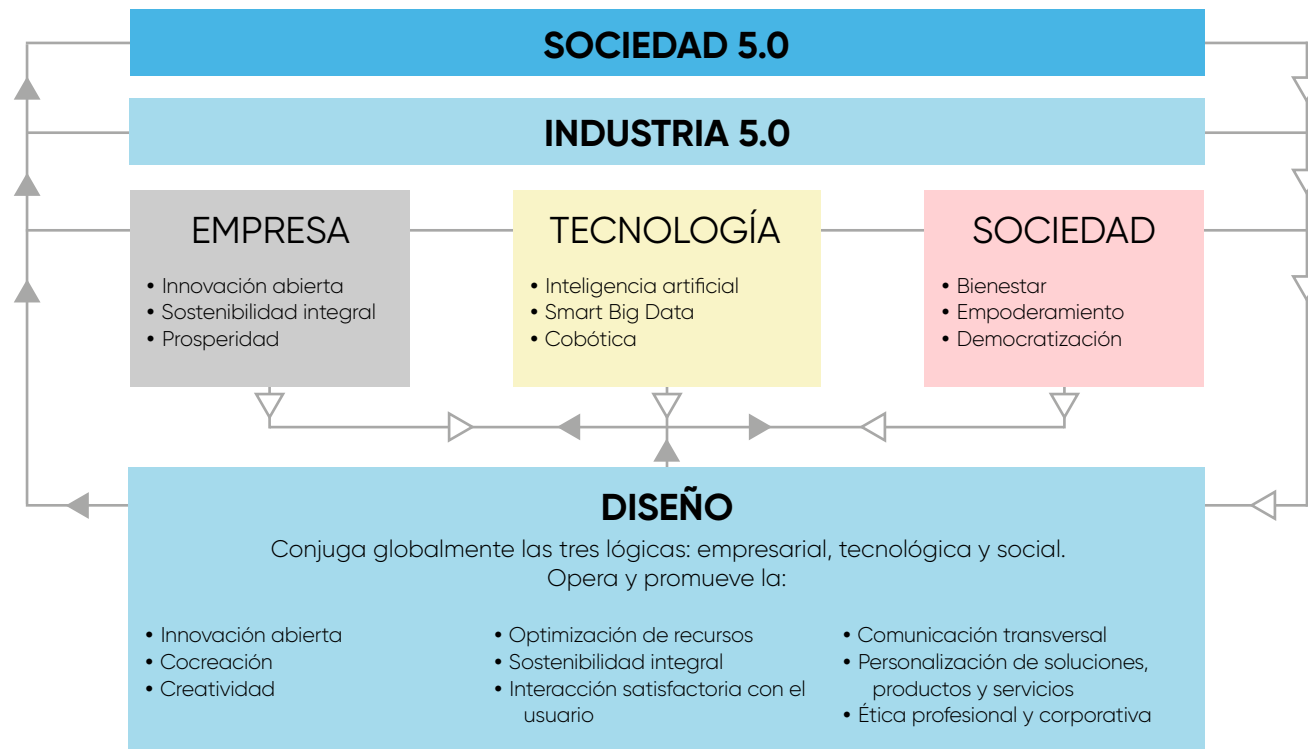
SOCIEDAD 5.0

INDUSTRIA 5.0

EMPRESA
• Innovación abierta
• Sostenibilidad integral
• Prosperidad

TECNOLOGÍA
• Inteligencia artificial
• Smart Big Data
• Cobótica

SOCIEDAD
• Bienestar
• Empoderamiento
• Democratización

DISEÑO
Conjuga globalmente las tres lógicas: empresarial, tecnológica y social.
Opera y promueve la:

• Innovación abierta
• Cocreación
• Creatividad

• Optimización de recursos
• Sostenibilidad integral
• Interacción satisfactoria con el usuario

• Comunicación transversal
• Personalización de soluciones, productos y servicios
• Ética profesional y corporativa